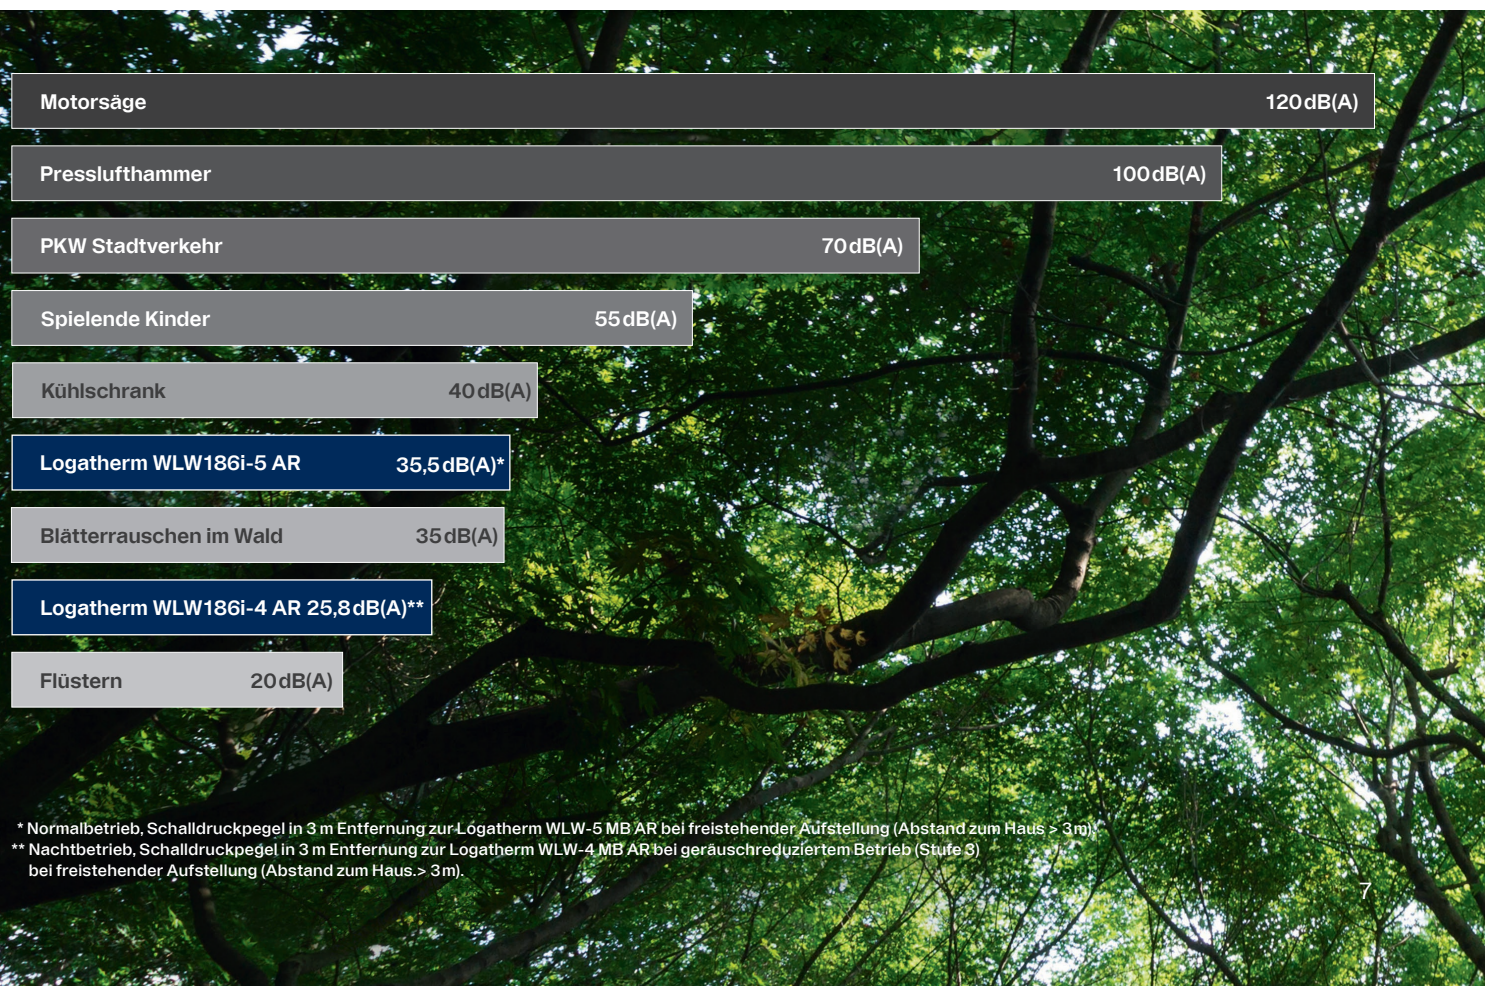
Motorsäge 120 dB(A)

Presslufthammer 100 dB(A)

PKW Stadtverkehr 70 dB(A)

Spielende Kinder 55 dB(A)

Kühlschrank 40 dB(A)

Logatherm WLW186i-5 AR 35,5 dB(A)*

Blätterrauschen im Wald 35 dB(A)

Logatherm WLW186i-4 AR 25,8 dB(A)**

Flüstern 20 dB(A)

* Normalbetrieb, Schalldruckpegel in 3 m Entfernung zur Logatherm WLW-5 MB AR bei freistehender Aufstellung (Abstand zum Haus > 3 m).
** Nachtbetrieb, Schalldruckpegel in 3 m Entfernung zur Logatherm WLW-4 MB AR bei geräuschreduziertem Betrieb (Stufe 3) bei freistehender Aufstellung (Abstand zum Haus.> 3 m).

7